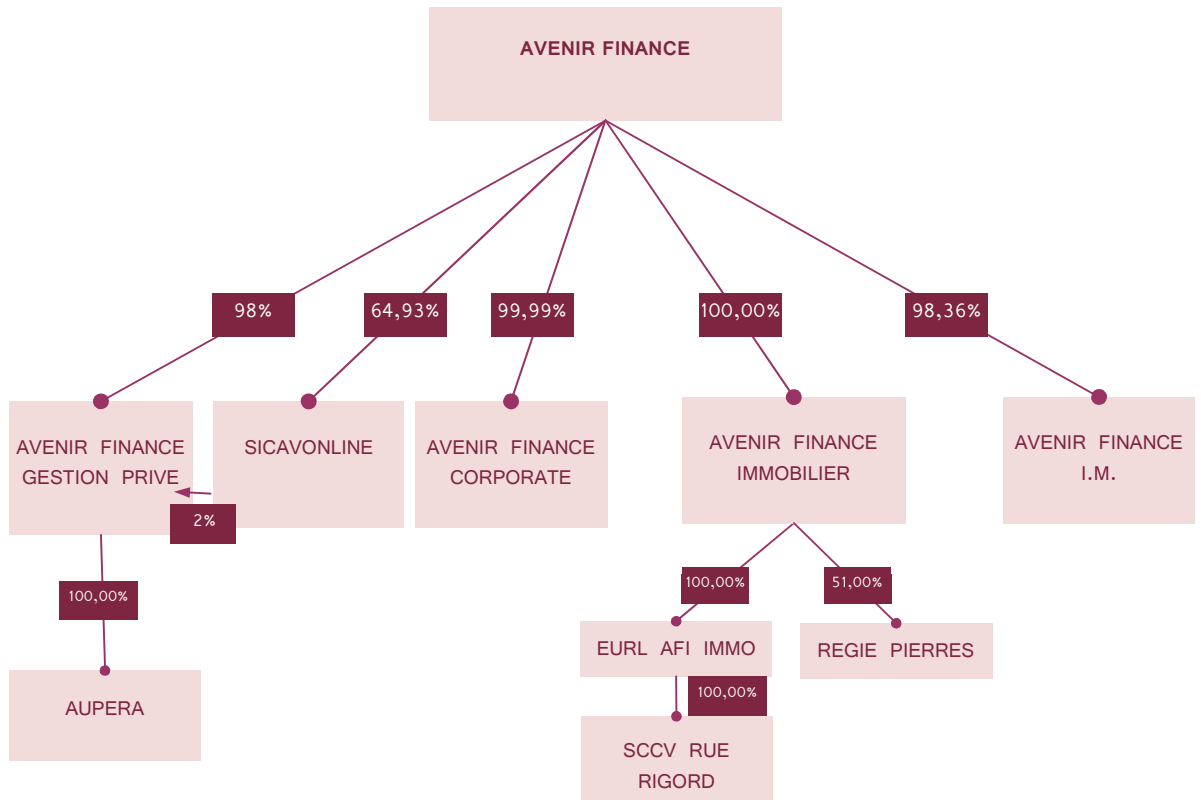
AVENIR FINANCE

98%

64,93%

99,99%

100,00%

98,36%

AVENIR FINANCE GESTION PRIVE

SICAVONLINE

2%

AVENIR FINANCE CORPORATE

AVENIR FINANCE IMMOBILIER

AVENIR FINANCE I.M.

100,00%

AUPERA

100,00%

51,00%

EURL AFI IMMO

REGIE PIERRES

100,00%

SCCV RUE RIGORD